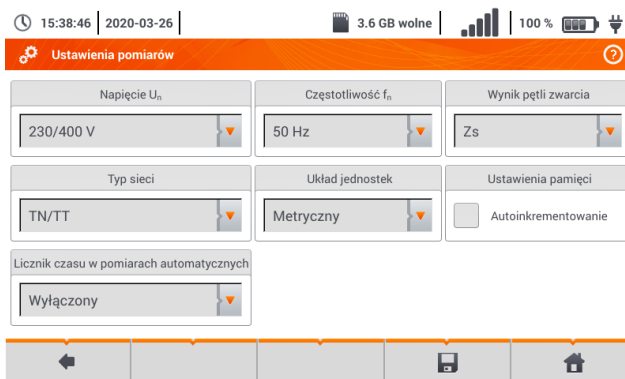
15:38:46 | 2020-03-26 | 3.6 GB wolne | 100 %

Ustawienia pomiarów

?

Napięcie $U_n$

230/400 V

Częstotliwość $f_n$

50 Hz

Wynik pętli zwarcia

Zs

Typ sieci

TN/TT

Układ jednostek

Metryczny

Ustawienia pamięci

Autoinkrementowanie

Licznik czasu w pomiarach automatycznych

Wyłączony